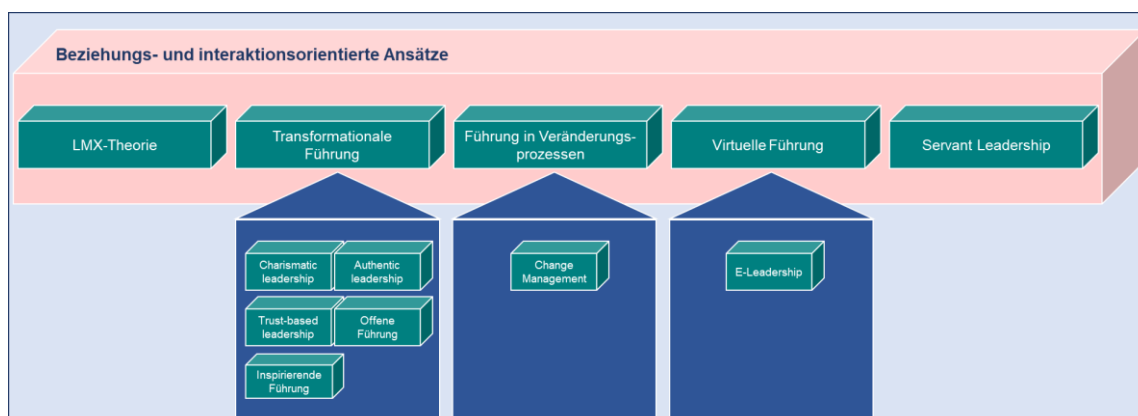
Beziehungs- und interaktionsorientierte Ansätze

LMX-Theorie

Transformationale Führung

Führung in Veränderungsprozessen

Virtuelle Führung

Servant Leadership

Charismatic leadership

Authentic leadership

Trust-based leadership

Offene Führung

Inspirierende Führung

Change Management

E-Leadership